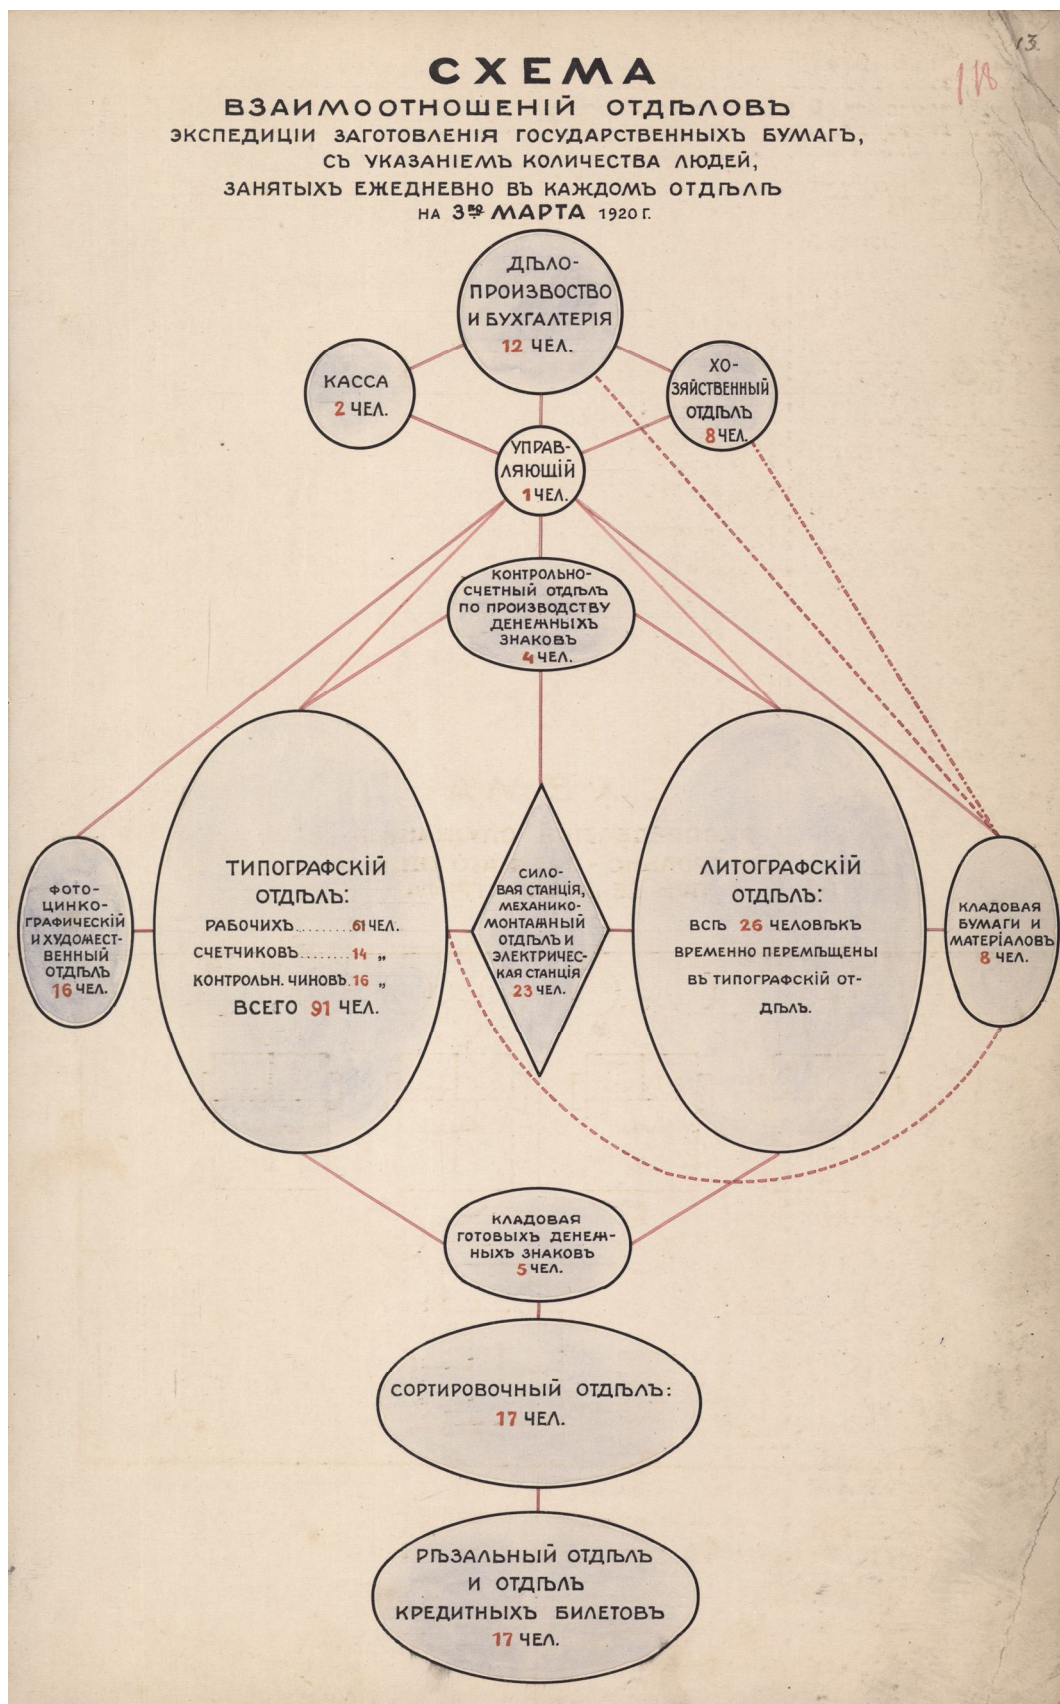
13.

118

СХЕМА
ВЗАИМООТНОШЕНІЙ ОТДѢЛОВЪ
ЭКСПЕДИЦІИ ЗАГОТОВЛЕНІЯ ГОСУДАРСТВЕННЫХЪ БУМАГЪ, СЪ УКАЗАНІЕМЪ КОЛИЧЕСТВА ЛЮДЕЙ, ЗАНЯТЫХЪ ЕЖЕДНЕВНО ВЪ КАЖДОМЪ ОТДѢЛѢ НА 3$^{\text{ГО}}$ МАРТА 1920 Г.

ДѢЛОПРОИЗВОСТВО И БУХГАЛТЕРІЯ 12 ЧЕЛ.

КАССА 2 ЧЕЛ.

ХОЗЯЙСТВЕННЫЙ ОТДѢЛЪ 8 ЧЕЛ.

УПРАВЛЯЮЩІЙ 1 ЧЕЛ.

КОНТРОЛЬНО-СЧЕТНЫЙ ОТДѢЛЪ ПО ПРОИЗВОДСТВУ ДЕНЕЖНЫХЪ ЗНАКОВЪ 4 ЧЕЛ.

ФОТО-ЦИНКО-ГРАФИЧЕСКІЙ И ХУДОЖЕСТВЕННЫЙ ОТДѢЛЪ 16 ЧЕЛ.

ТИПОГРАФСКІЙ ОТДѢЛЪ:
РАБОЧИХЪ........61 ЧЕЛ.
СЧЕТЧИКОВЪ........14 „
КОНТРОЛЬН. ЧИНОВЪ 16 „
ВСЕГО 91 ЧЕЛ.

СИЛОВАЯ СТАНЦІЯ, МЕХАНИКО-МОНТАЖНЫЙ ОТДѢЛЪ И ЭЛЕКТРИЧЕСКАЯ СТАНЦІЯ 23 ЧЕЛ.

ЛИТОГРАФСКІЙ ОТДѢЛЪ:
ВСѢ 26 ЧЕЛОВѢКЪ ВРЕМЕННО ПЕРЕМѢЩЕНЫ ВЪ ТИПОГРАФСКІЙ ОТДѢЛЪ.

КЛАДОВАЯ БУМАГИ И МАТЕРІАЛОВЪ 8 ЧЕЛ.

КЛАДОВАЯ ГОТОВЫХЪ ДЕНЕЖНЫХЪ ЗНАКОВЪ 5 ЧЕЛ.

СОРТИРОВОЧНЫЙ ОТДѢЛЪ: 17 ЧЕЛ.

РѢЗАЛЬНЫЙ ОТДѢЛЪ И ОТДѢЛЪ КРЕДИТНЫХЪ БИЛЕТОВЪ 17 ЧЕЛ.